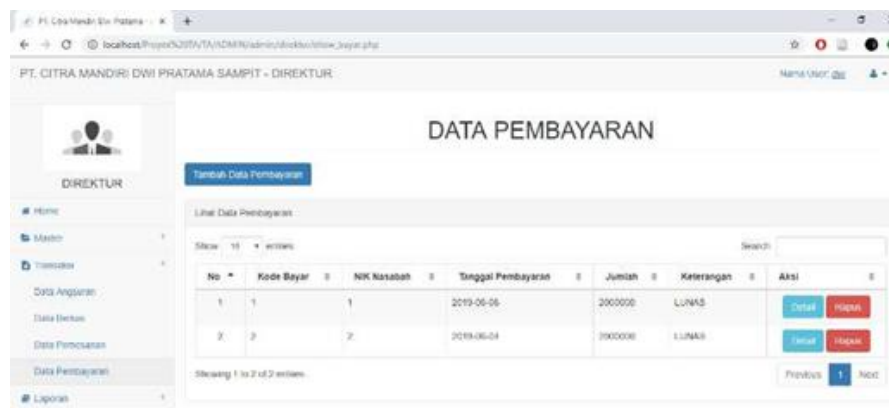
PT. Citra Mandiri Dw. Pratama - ×

localhost/Project%20TA/TA/ADMIN/admin/direktur/show_bayar.php

PT. CITRA MANDIRI DWI PRATAMA SAMPIT - DIREKTUR

Nama User: dir

DIREKTUR

Home

Master

Transaksi

Data Angsuran

Data Berkas

Data Pemesanan

Data Pembayaran

Laporan

DATA PEMBAYARAN

Tambah Data Pembayaran

Lihat Data Pembayaran

Show 10 entries

Search:

| No | Kode Bayar | NIK Nasabah | Tanggal Pembayaran | Jumlah | Keterangan | Aksi |
|---|---|---|---|---|---|---|
| 1 | 1 | 1 | 2019-06-06 | 2000000 | LUNAS | Detail Hapus |
| 2 | 2 | 2 | 2019-06-24 | 2000000 | LUNAS | Detail Hapus |

Showing 1 to 2 of 2 entries

Previous 1 Next